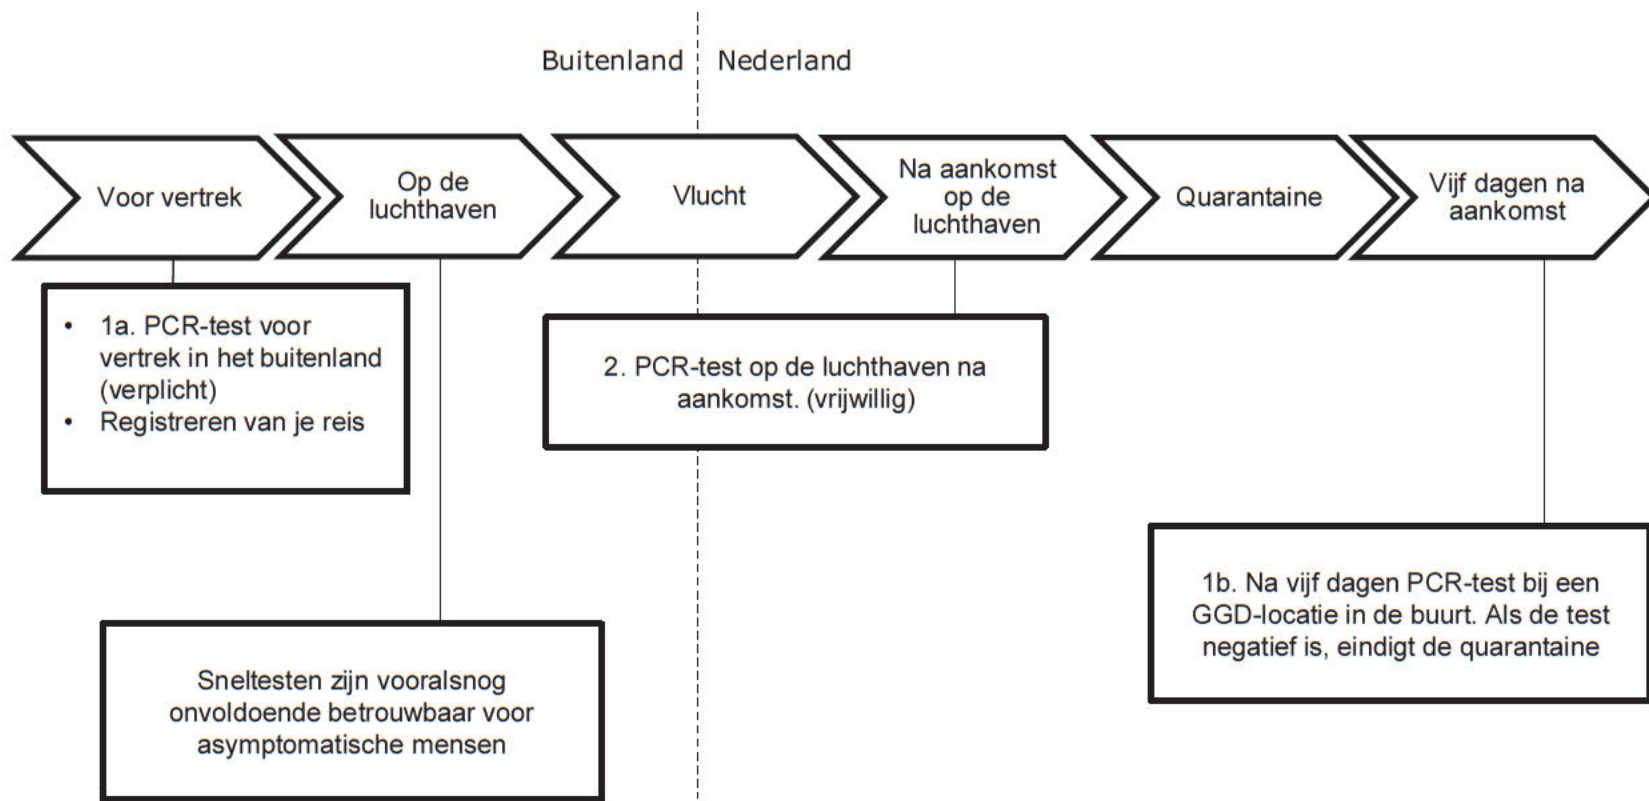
Buitenland Nederland

Voor vertrek

Op de luchthaven

Vlucht

Na aankomst op de luchthaven

Quarantaine

Vijf dagen na aankomst

- 1a. PCR-test voor vertrek in het buitenland (verplicht)
- Registreren van je reis

2. PCR-test op de luchthaven na aankomst. (vrijwillig)

1b. Na vijf dagen PCR-test bij een GGD-locatie in de buurt. Als de test negatief is, eindigt de quarantaine

Sneltesten zijn vooralsnog onvoldoende betrouwbaar voor asymptomatische mensen